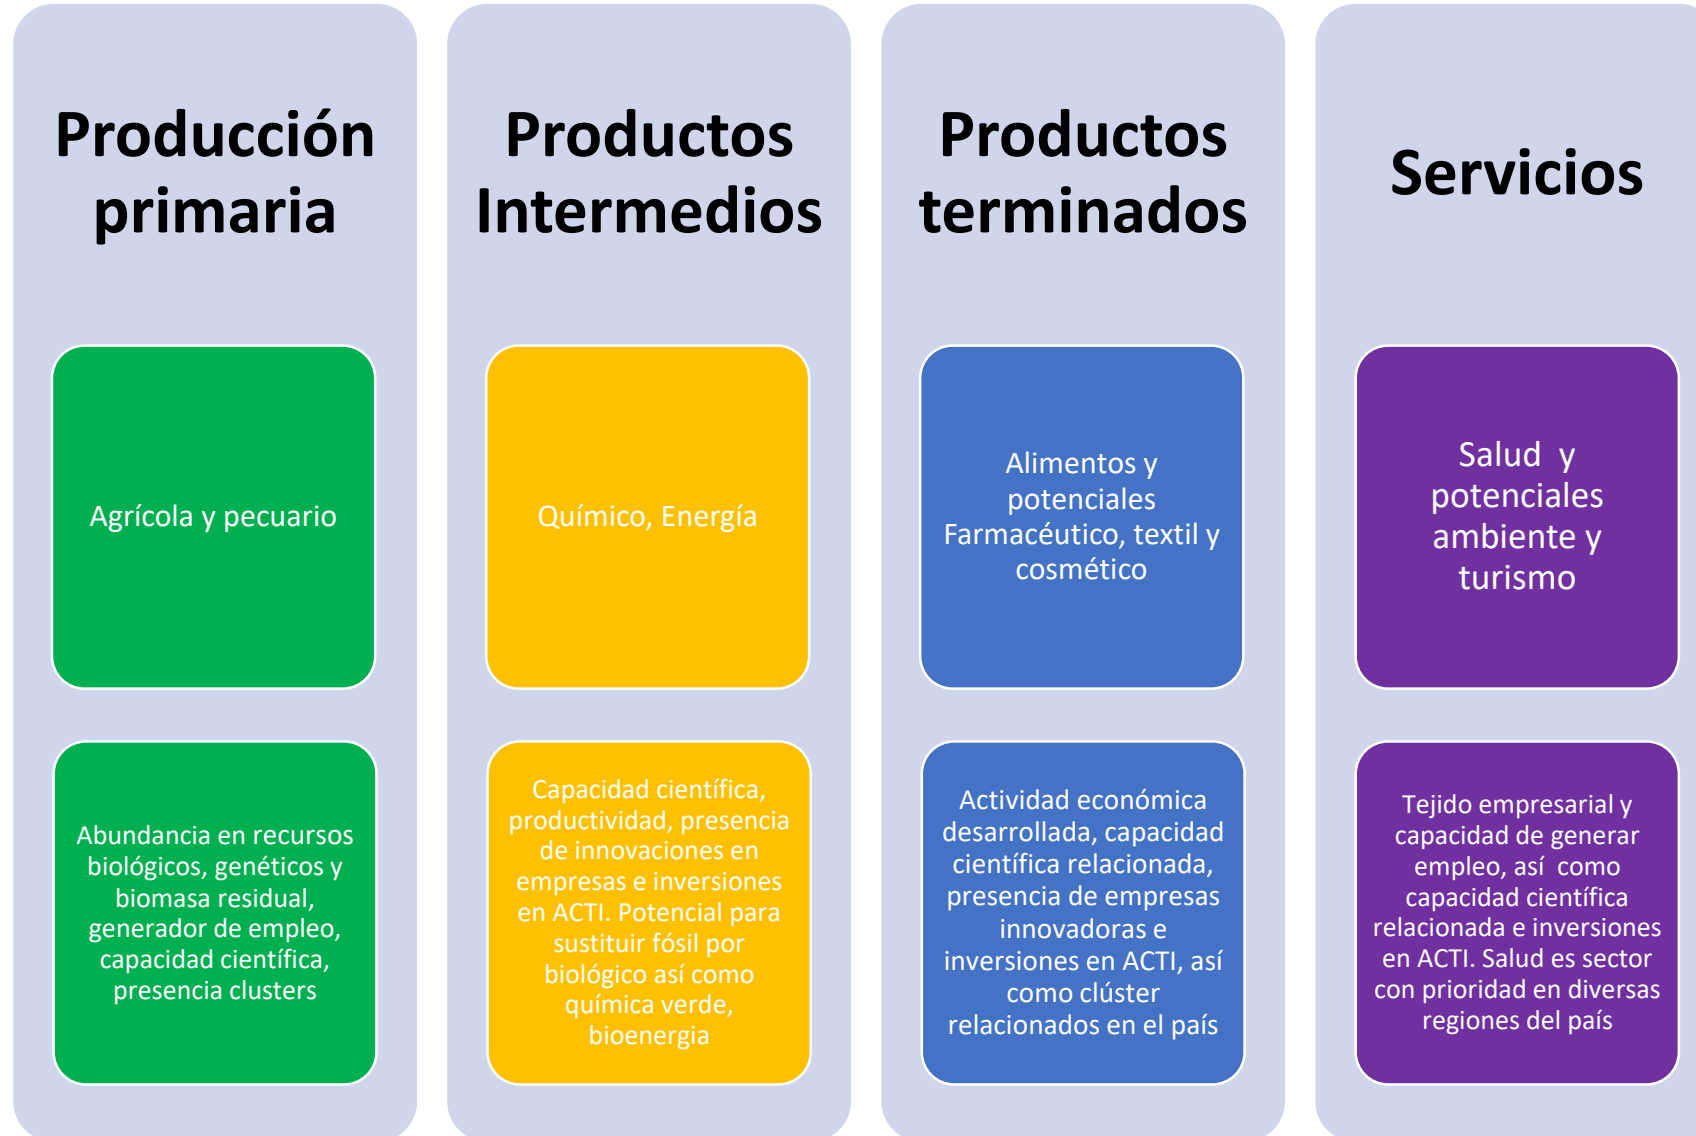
Producción primaria

Agrícola y pecuario

Abundancia en recursos biológicos, genéticos y biomasa residual, generador de empleo, capacidad científica, presencia clusters

Productos Intermedios

Químico, Energía

Capacidad científica, productividad, presencia de innovaciones en empresas e inversiones en ACTI. Potencial para sustituir fósil por biológico así como química verde, bioenergia

Productos terminados

Alimentos y potenciales Farmacéutico, textil y cosmético

Actividad económica desarrollada, capacidad científica relacionada, presencia de empresas innovadoras e inversiones en ACTI, así como clúster relacionados en el país

Servicios

Salud y potenciales ambiente y turismo

Tejido empresarial y capacidad de generar empleo, así como capacidad científica relacionada e inversiones en ACTI. Salud es sector con prioridad en diversas regiones del país